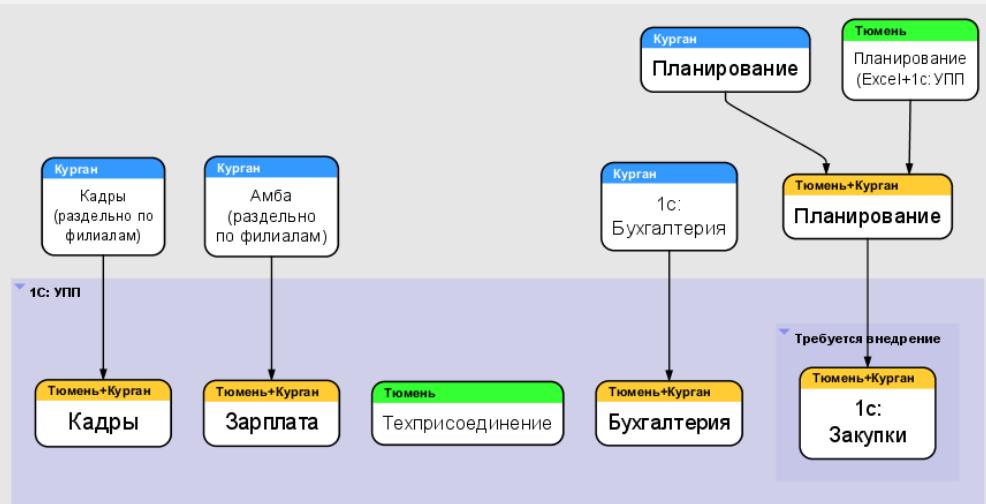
Курган
Планирование

Тюмень
Планирование (Excel+1с: УПП

Курган
Кадры (раздельно по филиалам)

Курган
Амба (раздельно по филиалам)

Курган
1с: Бухгалтерия

Тюмень+Курган
Планирование

1С: УПП

Требуется внедрение

Тюмень+Курган
Кадры

Тюмень+Курган
Зарплата

Тюмень
Техприсоединение

Тюмень+Курган
Бухгалтерия

Тюмень+Курган
1с: Закупки